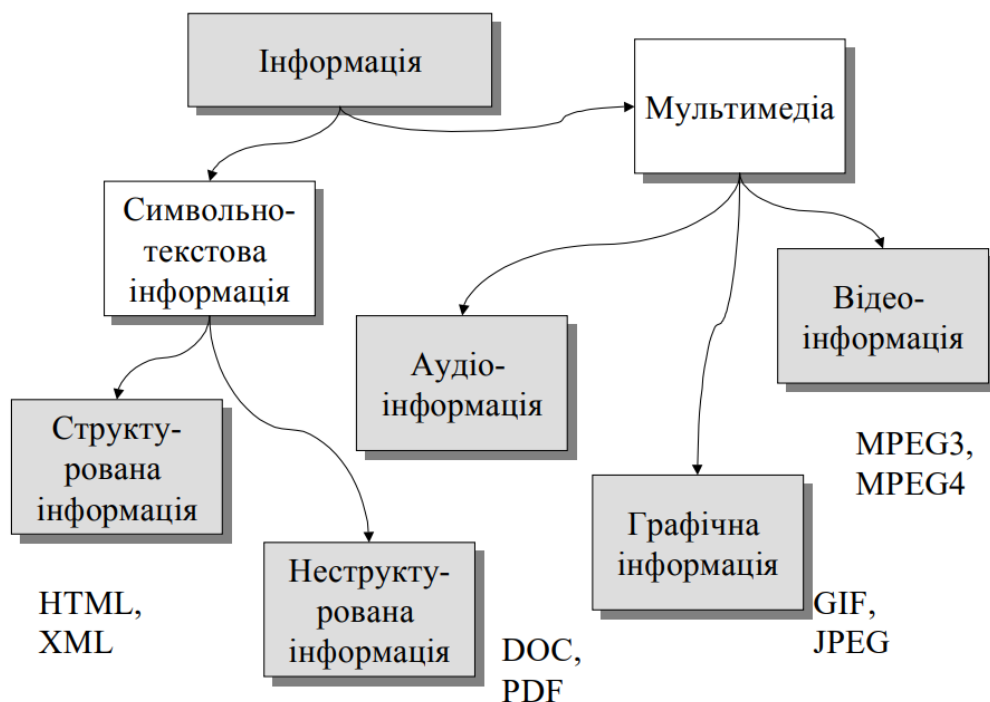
Інформація

Мультимедіа

Символьно-текстова інформація

Відео-інформація

Аудіо-інформація

Структу-рована інформація

MPEG3, MPEG4

Графічна інформація

Неструкту-рована інформація

HTML, XML

GIF, JPEG

DOC, PDF